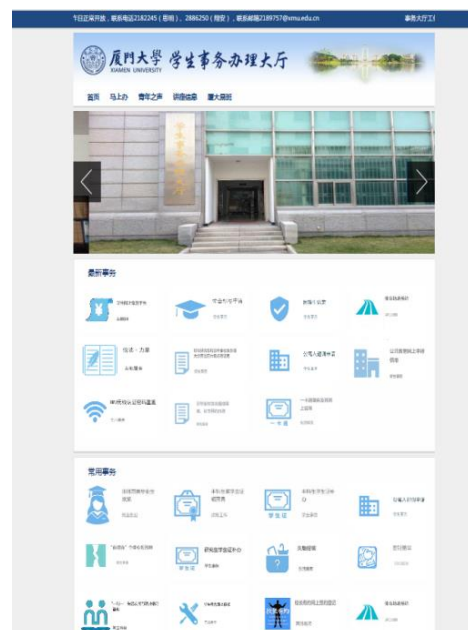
节日正常开放，联系电话2182245（思明），2886250（翔安），联系邮箱2189757@xmu.edu.cn

事务大厅工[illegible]

厦门大学 XIAMEN UNIVERSITY 学生事务办理大厅

首页 马上办 青年之声 师德信息 厦大榜样

最新事务

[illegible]

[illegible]

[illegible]

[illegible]

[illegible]

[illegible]

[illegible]

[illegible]

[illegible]

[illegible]

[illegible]

常用事务

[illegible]

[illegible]

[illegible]

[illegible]

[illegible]

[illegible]

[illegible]

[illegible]

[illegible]

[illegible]

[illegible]

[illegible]